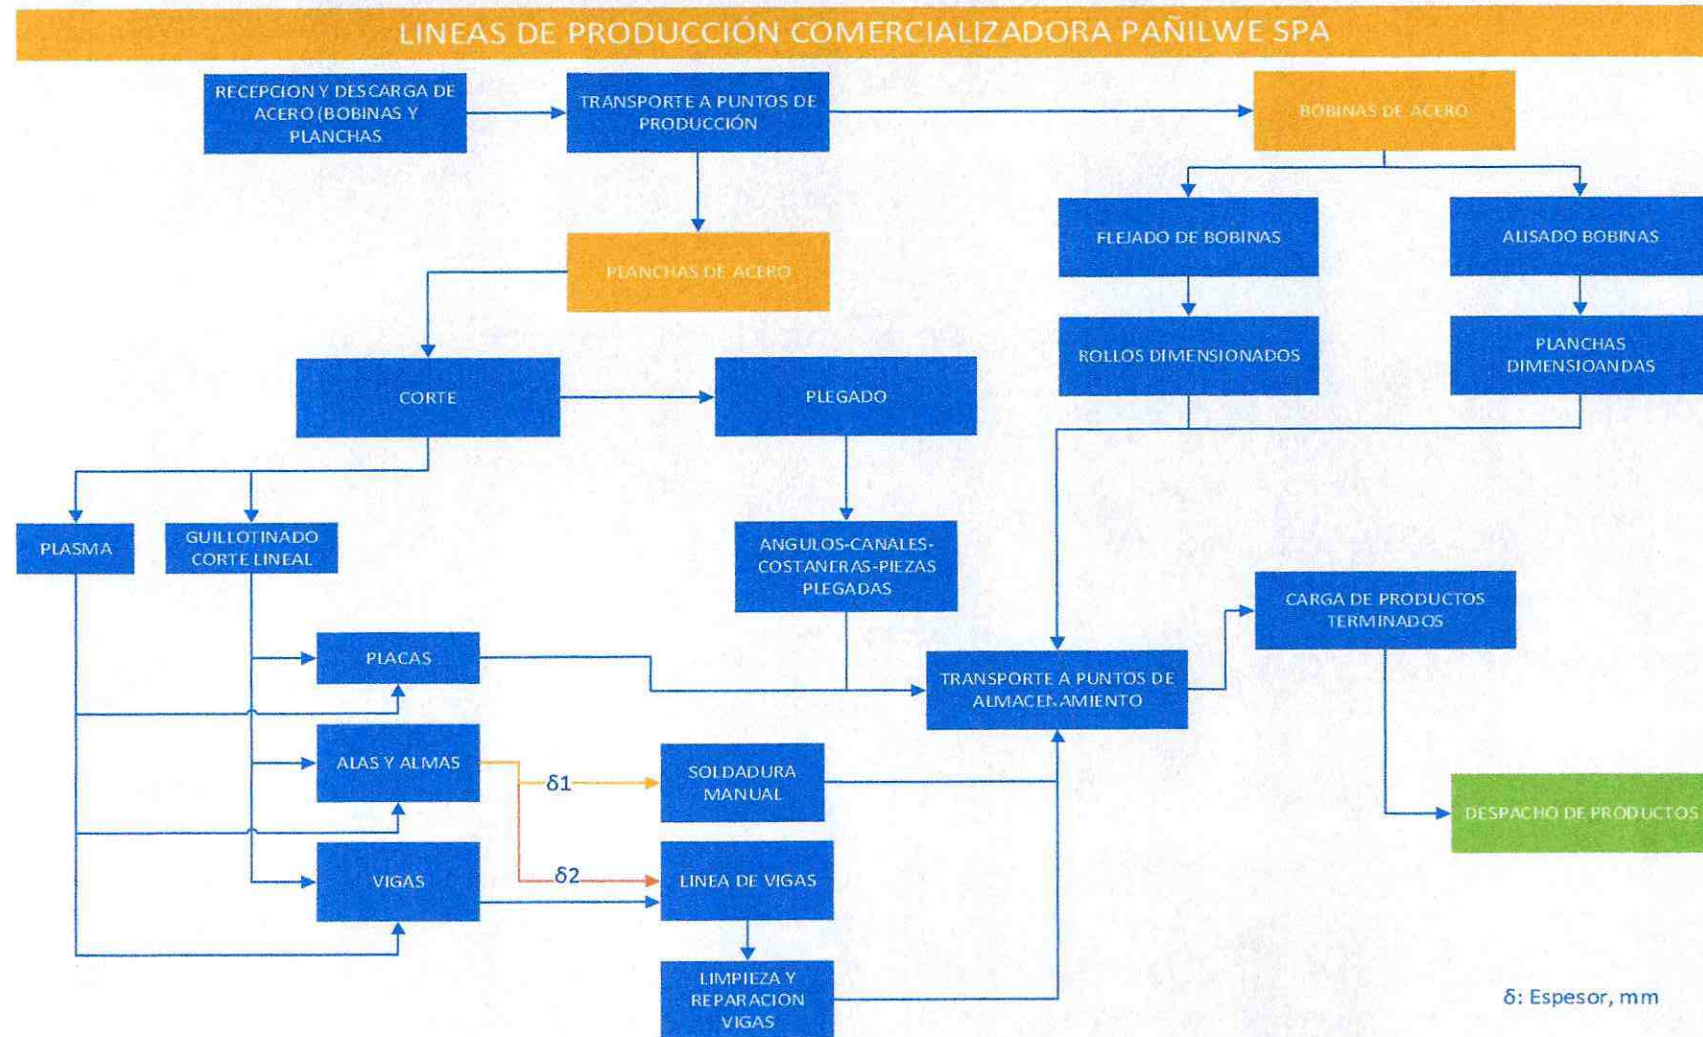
LINEAS DE PRODUCCIÓN COMERCIALIZADORA PAÑILWE SPA

RECEPCION Y DESCARGA DE ACERO (BOBINAS Y PLANCHAS

TRANSPORTE A PUNTOS DE PRODUCCIÓN

BOBINAS DE ACERO

FLEJADO DE BOBINAS

ALISADO BOBINAS

PLANCHAS DE ACERO

ROLLOS DIMENSIONADOS

PLANCHAS DIMENSIOANDAS

CORTE

PLEGADO

PLASMA

GUILLOTINADO CORTE LINEAL

ANGULOS-CANALES-COSTANERAS-PIEZAS PLEGADAS

CARGA DE PRODUCTOS TERMINADOS

PLACAS

TRANSPORTE A PUNTOS DE ALMACENAMIENTO

ALAS Y ALMAS

$\delta1$

SOLDADURA MANUAL

DESPACHO DE PRODUCTOS

VIGAS

$\delta2$

LINEA DE VIGAS

LIMPIEZA Y REPARACION VIGAS

$\delta$: Espesor, mm